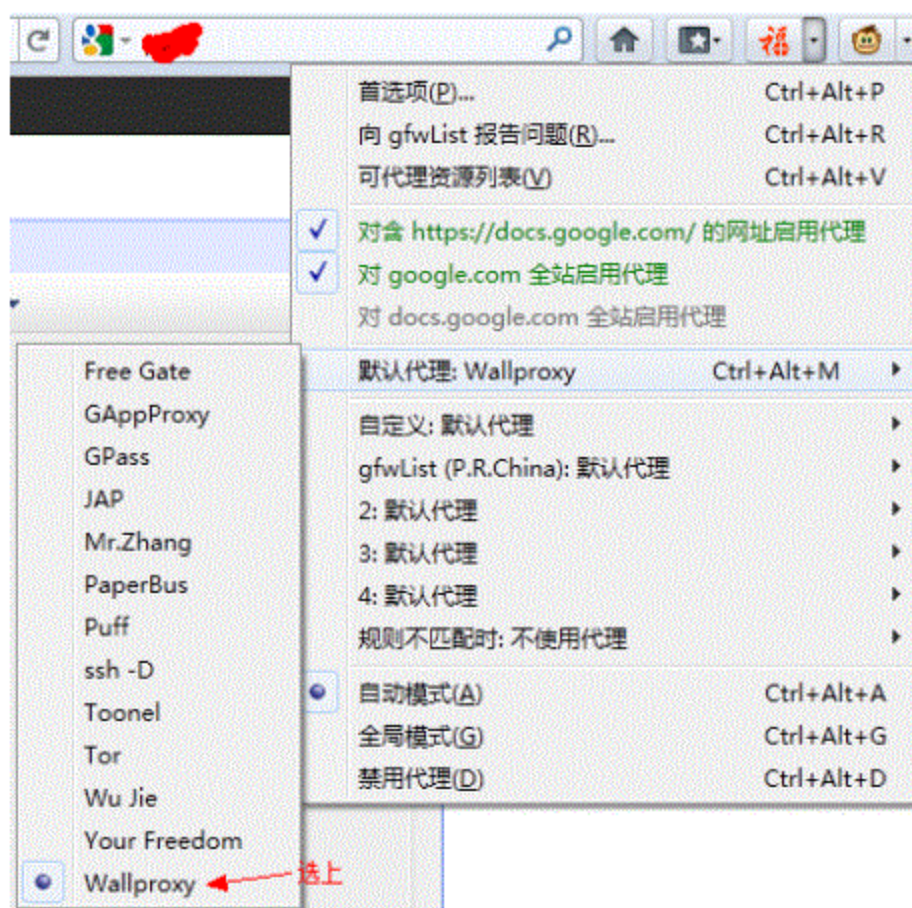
首选项(P)... Ctrl+Alt+P
向 gfwList 报告问题(R)... Ctrl+Alt+R
可代理资源列表(V) Ctrl+Alt+V

对含 https://docs.google.com/ 的网址启用代理
对 google.com 全站启用代理
对 docs.google.com 全站启用代理

默认代理: Wallproxy Ctrl+Alt+M

自定义: 默认代理
gfwList (P.R.China): 默认代理
2: 默认代理
3: 默认代理
4: 默认代理
规则不匹配时: 不使用代理

自动模式(A) Ctrl+Alt+A
全局模式(G) Ctrl+Alt+G
禁用代理(D) Ctrl+Alt+D

Free Gate
GAppProxy
GPass
JAP
Mr.Zhang
PaperBus
Puff
ssh -D
Toonel
Tor
Wu Jie
Your Freedom
Wallproxy

选上